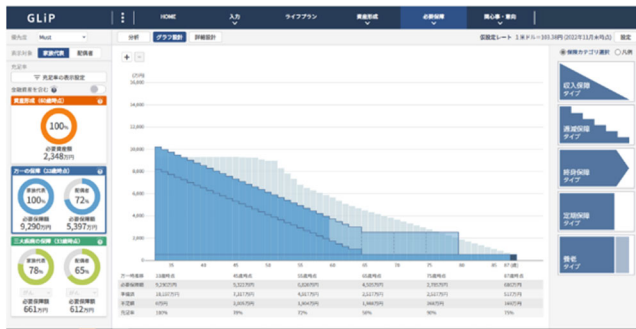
GLiP

HOME
入力
ライフプラン
資産形成
必要保障
満心事・要点

優先度 Must

保障対象 家族代表 配偶者

充足率

充足率表示の表示設定

資産形成（65歳時点）
100%
必要資産額
2,348万円

万一の保障（33歳時点）
家族代表 100%
配偶者 72%
必要保障額
9,290万円
5,397万円

三大疾病の保障（33歳時点）
家族代表 78%
配偶者 65%
必要保障額
661万円
612万円

分析
グラフ表示
詳細設計

設定レート 1米ドル=103.38円（2022年11月4日(月)） 設定

保障カテゴリ選択 凡例

収入保障タイプ
逓減保障タイプ
終身保障タイプ
定期保障タイプ
養老タイプ

18,000
16,000
14,000
12,000
10,000
8,000
6,000
4,000
2,000
0

35 40 45 50 55 60 65 70 75 80 85 87(歳)

万一の保障 33歳時点 40歳時点 50歳時点 60歳時点 70歳時点 87歳時点
必要保障額 9,290万円 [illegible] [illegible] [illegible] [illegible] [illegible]
準備額 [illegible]
不足額 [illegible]
充足率 100% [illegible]